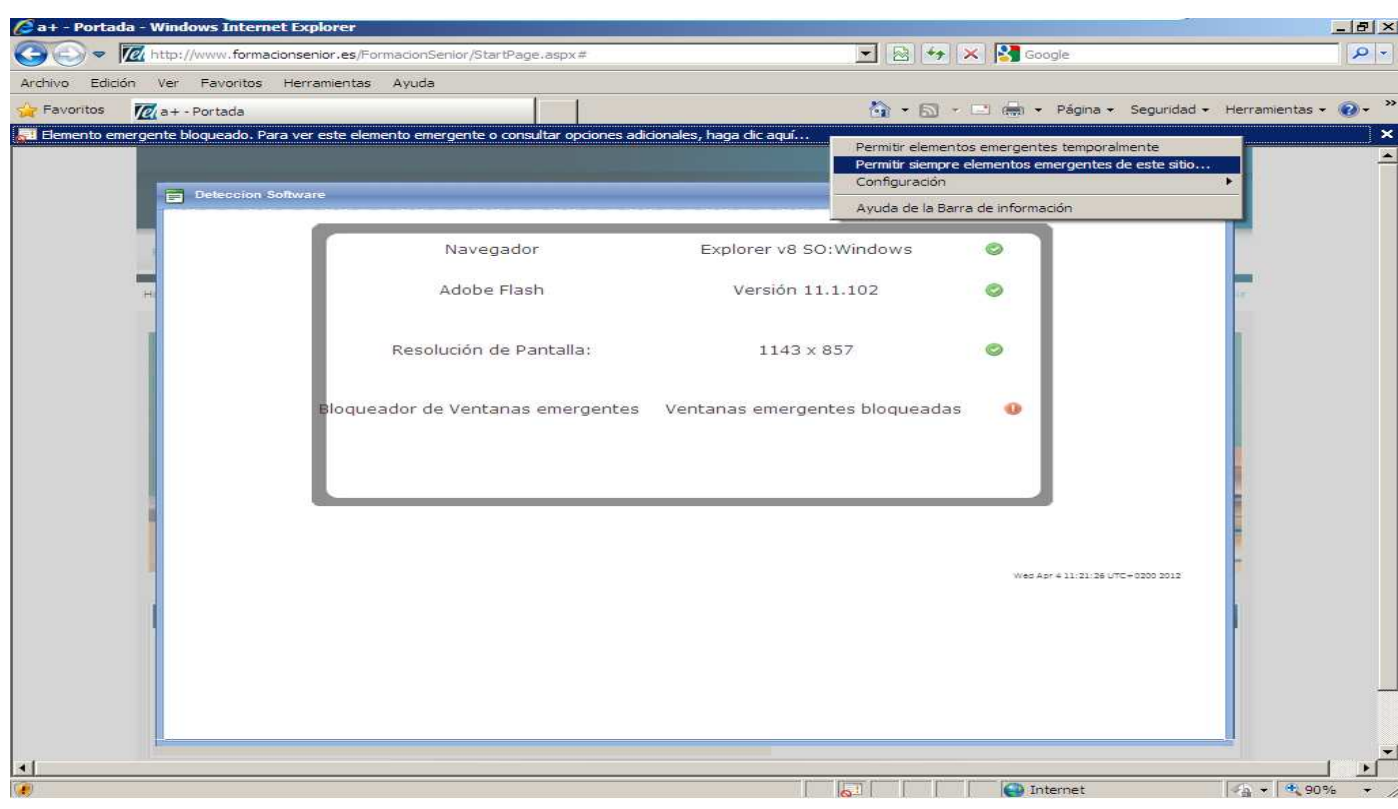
a+ - Portada - Windows Internet Explorer

http://www.formacionsenior.es/FormacionSenior/StartPage.aspx#

Google

Archivo Edición Ver Favoritos Herramientas Ayuda

Favoritos a+ - Portada

Página Seguridad Herramientas

Elemento emergente bloqueado. Para ver este elemento emergente o consultar opciones adicionales, haga clic aquí...

Permitir elementos emergentes temporalmente
Permitir siempre elementos emergentes de este sitio...
Configuración
Ayuda de la Barra de información

Deteccion Software

| | | |
|---|---|---|
| Navegador | Explorer v8 SO:Windows | |
| Adobe Flash | Versión 11.1.102 | |
| Resolución de Pantalla: | 1143 x 857 | |
| Bloqueador de Ventanas emergentes | Ventanas emergentes bloqueadas | |

Wed Apr 4 11:21:26 UTC+0200 2012

Internet

90%